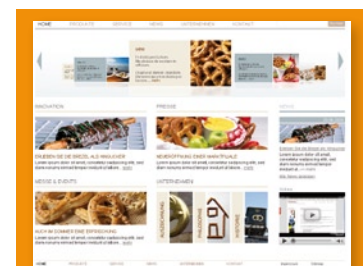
HOME PRODUKTE SERVICE NEWS UNTERNEHMEN KONTAKT

INNOVATION

PRESSE

ERLEBEN SIE DIE BREZEL ALS WAHLGEWER

NEUEROFFNUNG EINER MANUFAKTUR

MESSE & EVENTS

UNTERNEHMEN

AUCH IM SOMMER EINE ERFRISCHUNG

HOME PRODUKTE SERVICE NEWS UNTERNEHMEN KONTAKT